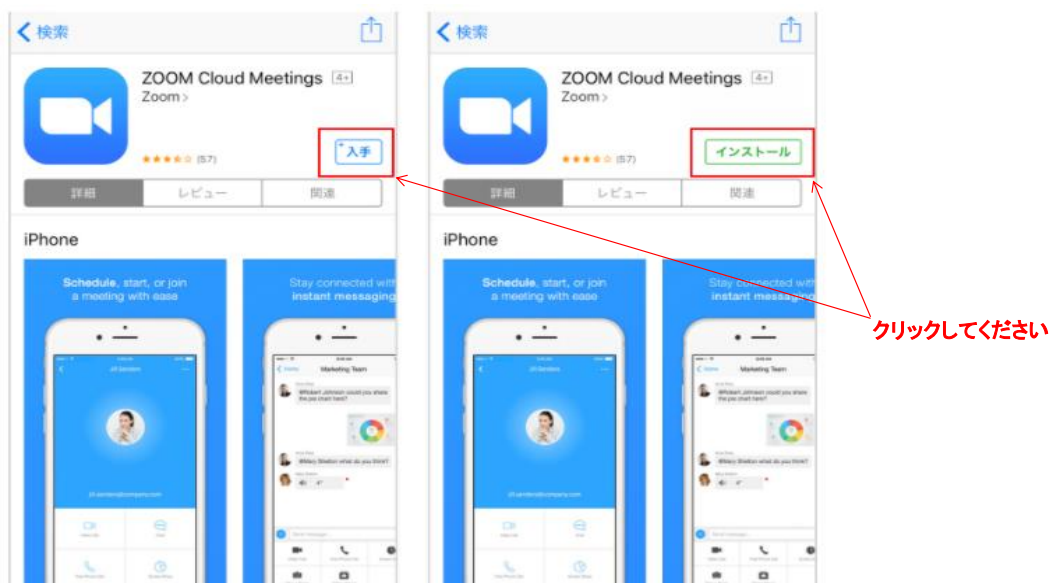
< 検索

ZOOM Cloud Meetings 4+
Zoom >
(57)
入手

詳細 | レビュー | 関連

iPhone

Schedule, start, or join a meeting with ease

Stay connected with instant messaging

Marketing Team

< 検索

ZOOM Cloud Meetings 4+
Zoom >
(57)
インストール

詳細 | レビュー | 関連

iPhone

Schedule, start, or join a meeting with ease

Stay connected with instant messaging

Marketing Team

クリックしてください